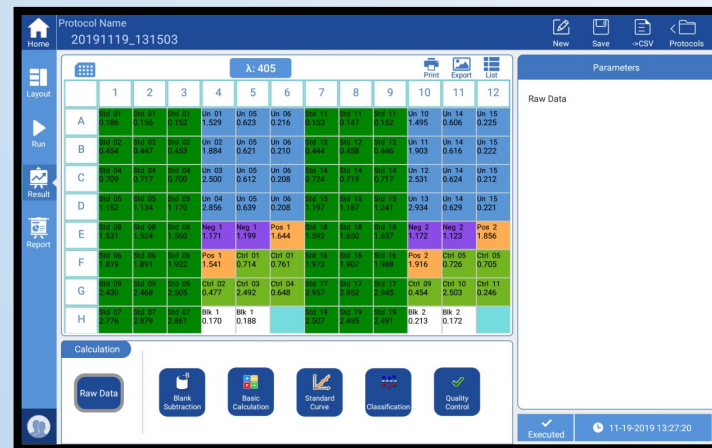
Home

Protocol Name
20191119_131503

New Save ->CSV Protocols

Layout

Run

Result

Report

λ: 405

Print Export List

Parameters

Raw Data

| | 1 | 2 | 3 | 4 | 5 | 6 | 7 | 8 | 9 | 10 | 11 | 12 |
|---|---|---|---|---|---|---|---|---|---|---|---|---|
| A | Std 01 0.186 | Std 01 0.166 | Std 01 0.152 | Un 01 1.529 | Un 05 0.623 | Un 06 0.216 | Std 11 0.153 | Std 11 0.147 | Std 11 0.152 | Un 10 1.495 | Un 14 0.606 | Un 15 0.225 |
| B | Std 02 0.454 | Std 02 0.447 | Std 02 0.453 | Un 01 1.884 | Un 05 0.621 | Un 06 0.210 | Std 12 0.444 | Std 12 0.458 | Std 12 0.446 | Un 11 1.903 | Un 14 0.616 | Un 15 0.222 |
| C | Std 04 0.709 | Std 04 0.717 | Std 04 0.700 | Un 03 2.500 | Un 05 0.612 | Un 06 0.208 | Std 14 0.724 | Std 14 0.719 | Std 14 0.717 | Un 12 2.531 | Un 14 0.624 | Un 15 0.212 |
| D | Std 05 1.152 | Std 05 1.134 | Std 05 1.170 | Un 04 2.856 | Un 05 0.639 | Un 06 0.208 | Std 15 1.197 | Std 15 1.187 | Std 15 1.241 | Un 13 2.934 | Un 14 0.629 | Un 15 0.221 |
| E | Std 08 1.531 | Std 08 1.524 | Std 08 1.560 | Neg 1 1.171 | Neg 1 1.199 | Pos 1 1.644 | Std 18 1.592 | Std 18 1.650 | Std 18 1.657 | Neg 2 1.172 | Neg 2 1.123 | Pos 2 1.856 |
| F | Std 06 1.819 | Std 06 1.891 | Std 06 1.922 | Pos 1 1.541 | Ctrl 01 0.714 | Ctrl 01 0.761 | Std 16 1.973 | Std 16 1.907 | Std 16 1.988 | Pos 2 1.916 | Ctrl 05 0.726 | Ctrl 05 0.705 |
| G | Std 09 2.430 | Std 09 2.468 | Std 09 2.505 | Ctrl 02 0.477 | Ctrl 03 2.492 | Ctrl 04 0.648 | Std 17 2.957 | Std 17 2.952 | Std 17 2.945 | Ctrl 09 0.454 | Ctrl 10 2.503 | Ctrl 11 0.246 |
| H | Std 07 2.776 | Std 07 2.879 | Std 07 2.861 | Blk 1 0.170 | Blk 1 0.188 | | Std 19 2.507 | Std 19 2.495 | Std 19 2.491 | Blk 2 0.213 | Blk 2 0.172 | |

Calculation

Raw Data

Blank Subtraction

Basic Calculation

Standard Curve

Classification

Quality Control

Executed

11-19-2019 13:27:20